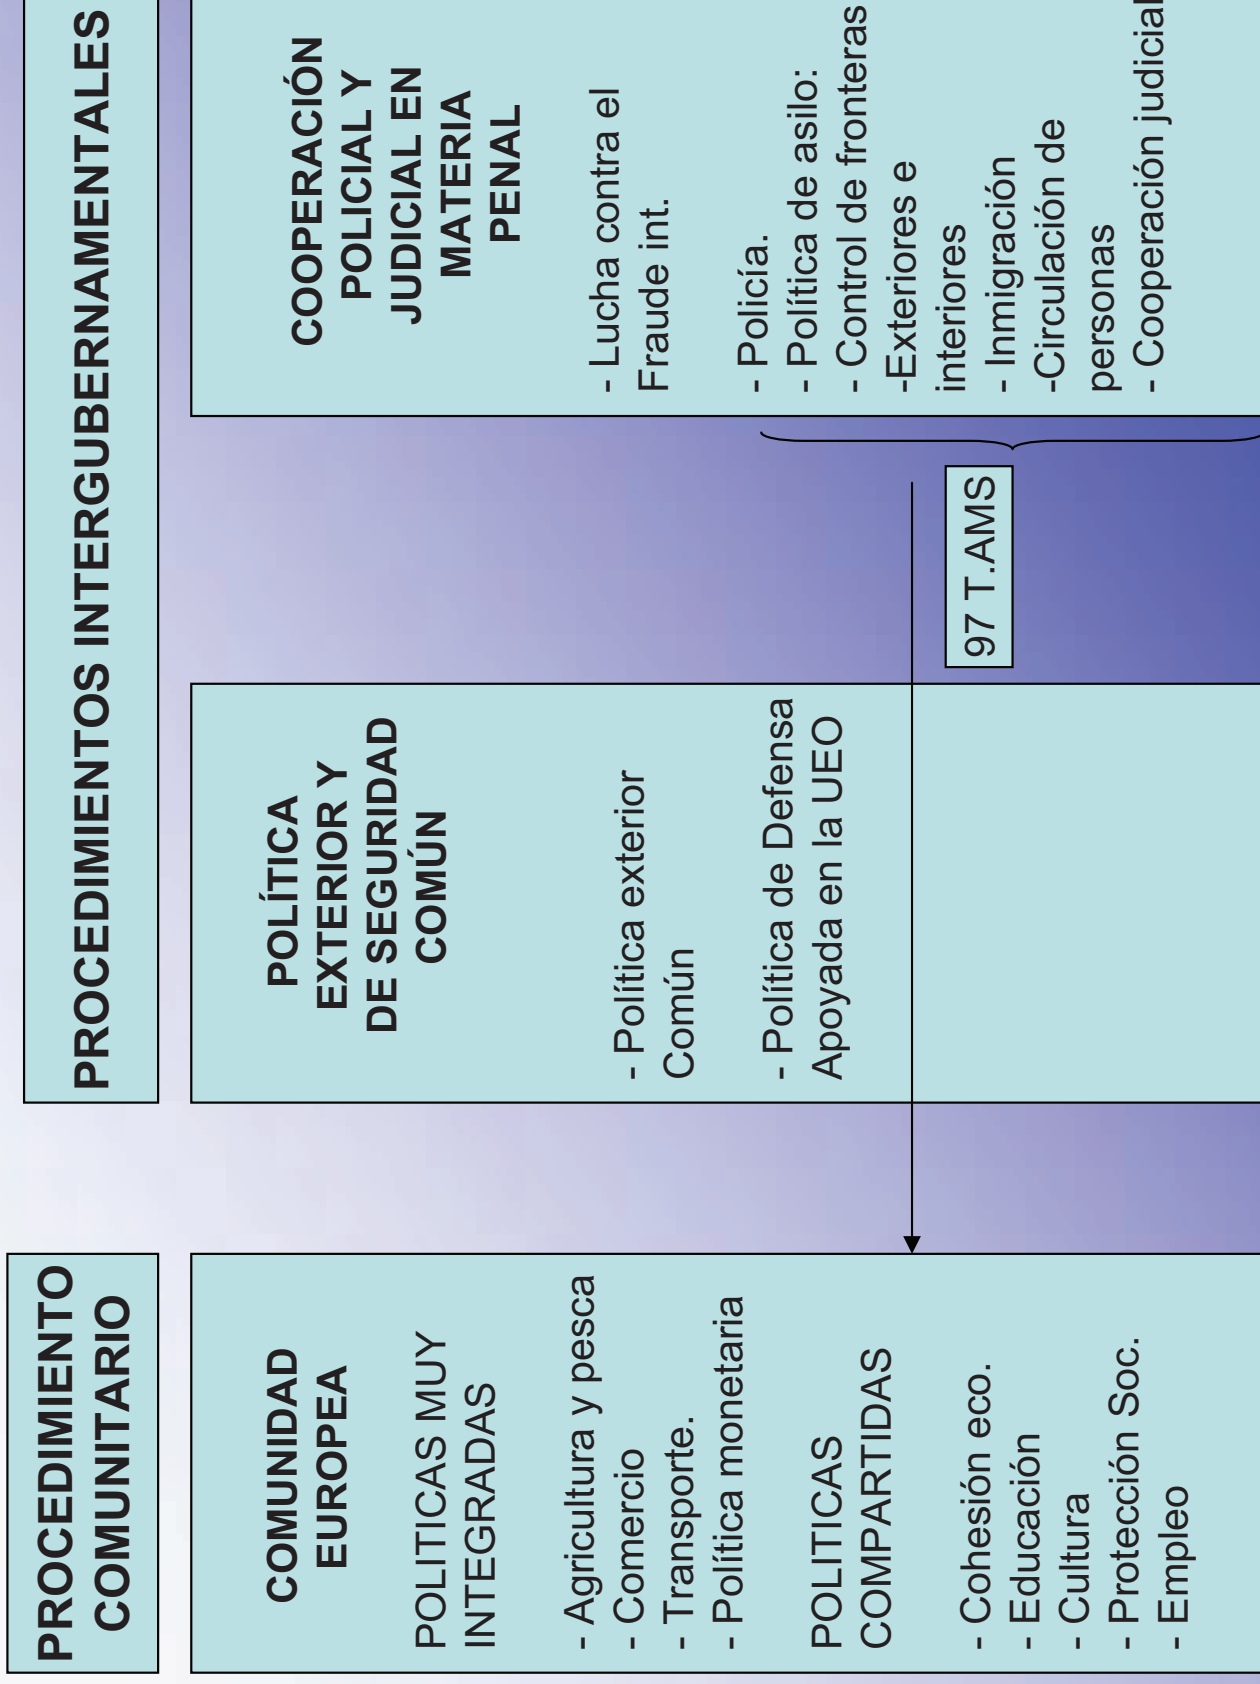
PROCEDIMIENTO COMUNITARIO

COMUNIDAD EUROPEA

POLITICAS MUY INTEGRADAS

- Agricultura y pesca
- Comercio
- Transporte.
- Política monetaria

POLITICAS COMPARTIDAS

- Cohesión eco.
- Educación
- Cultura
- Protección Soc.
- Empleo

PROCEDIMIENTOS INTERGUBERNAMENTALES

POLÍTICA EXTERIOR Y DE SEGURIDAD COMÚN

- Política exterior Común

- Política de Defensa Apoyada en la UEO

COOPERACIÓN POLICIAL Y JUDICIAL EN MATERIA PENAL

- Lucha contra el Fraude int.

- Policía.
- Política de asilo:
- Control de fronteras
-Exteriores e interiores
- Inmigración
-Circulación de personas
- Cooperación judicial

97 T.AMS